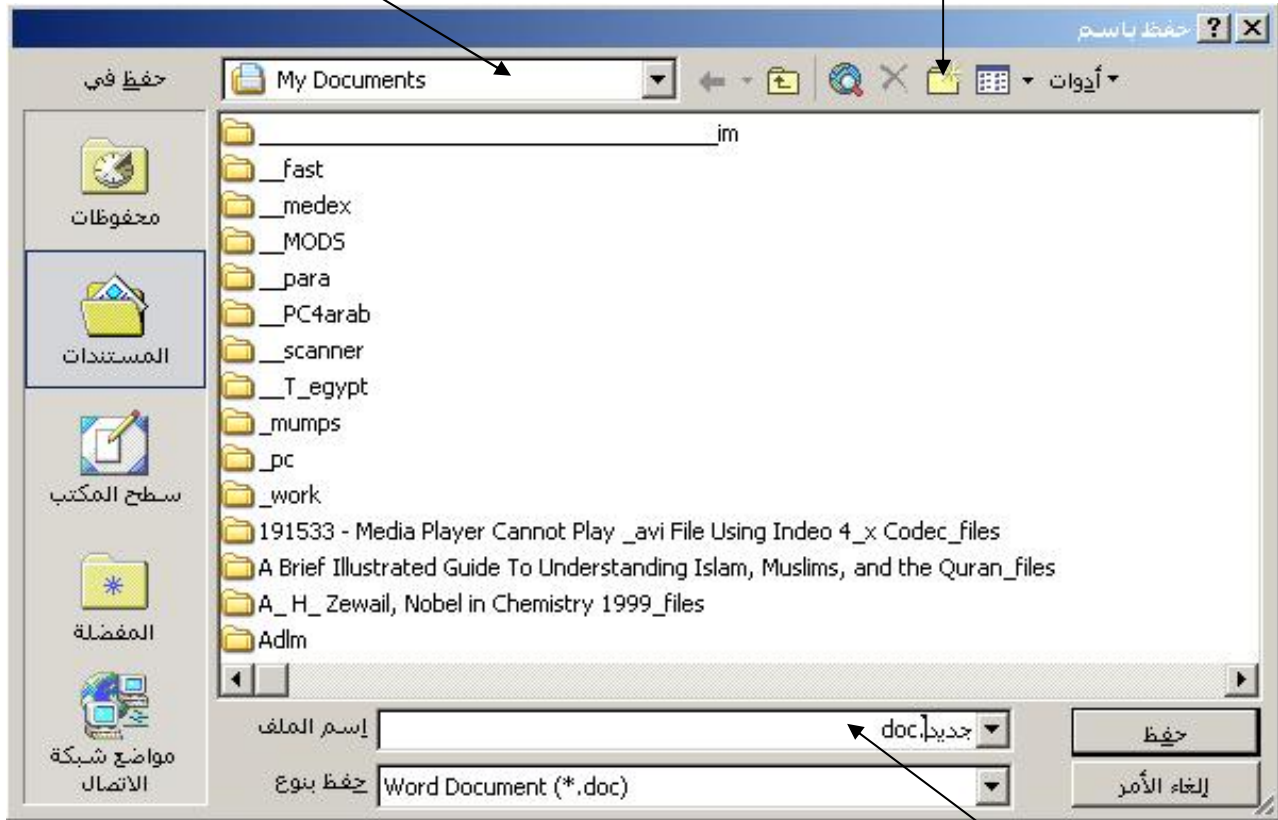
حفظ باسم

حفظ في

My Documents

أدوات

محفوظات

المستندات

سطح المكتب

المفضلة

مواضع شبكة الاتصال

_______________________________im

__fast

__medex

__MODS

__para

__PC4arab

__scanner

__T_egypt

_mumps

_pc

_work

191533 - Media Player Cannot Play _avi File Using Indeo 4_x Codec_files

A Brief Illustrated Guide To Understanding Islam, Muslims, and the Quran_files

A_ H_ Zewail, Nobel in Chemistry 1999_files

Adlm

إسم الملف

جديد.doc

حفظ بنوع

Word Document (*.doc)

حفظ

إلغاء الأمر